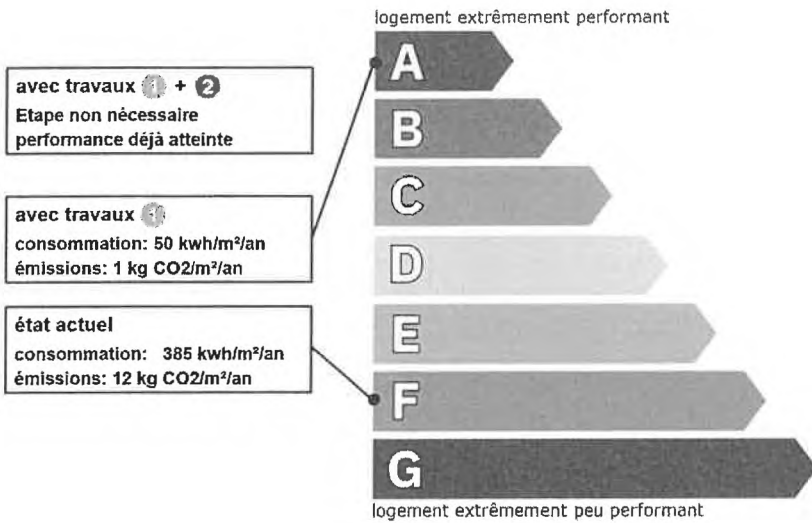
logement extrêmement performant

avec travaux 1 + 2
Etape non nécessaire
performance déjà atteinte

avec travaux 1
consommation: 50 kwh/m²/an
émissions: 1 kg CO2/m²/an

état actuel
consommation: 385 kwh/m²/an
émissions: 12 kg CO2/m²/an

A
B
C
D
E
F
G

logement extrêmement peu performant